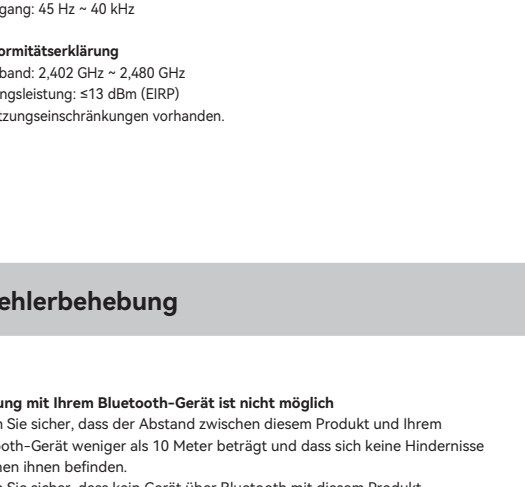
gang: 45 Hz ~ 40 kHz

ormitätserklärung
band: 2,402 GHz ~ 2,480 GHz
ngsleistung: ≤13 dBm (EIRP)
tzungseinschränkungen vorhanden.

ehlerbehebung

ung mit Ihrem Bluetooth-Gerät ist nicht möglich
n Sie sicher, dass der Abstand zwischen diesem Produkt und Ihrem
ooth-Gerät weniger als 10 Meter beträgt und dass sich keine Hindernisse
hen ihnen befinden.
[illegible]